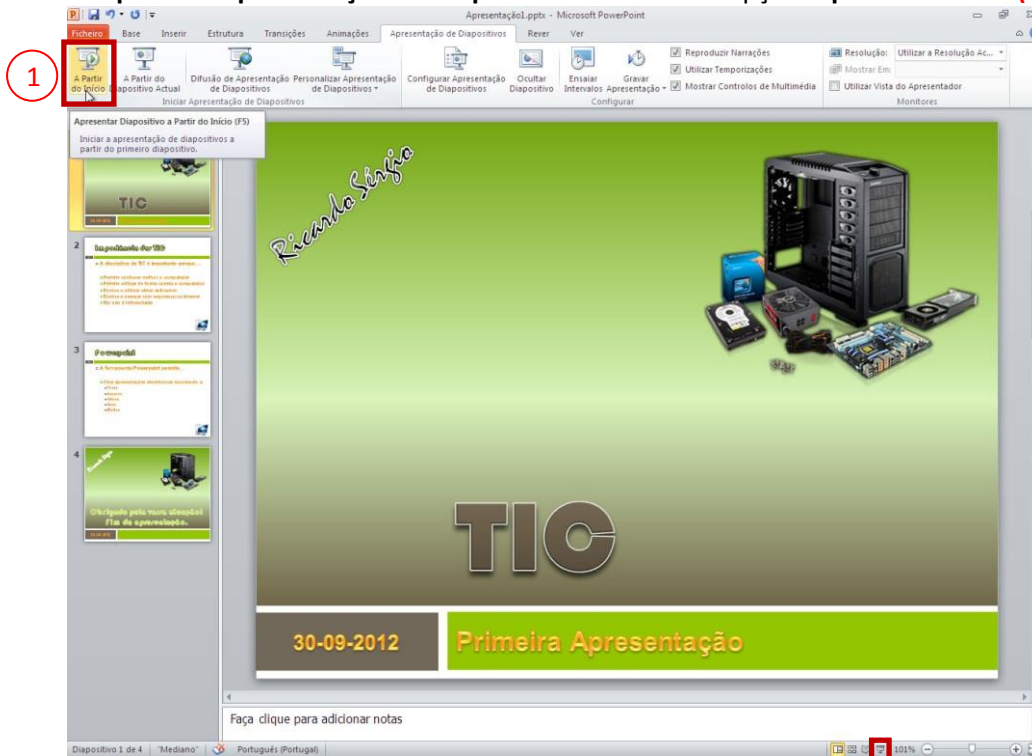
Apresentação1.pptx - Microsoft PowerPoint

Ficheiro | Base | Inserir | Estrutura | Transições | Animações | Apresentação de Diapositivos | Rever | Ver

1

A Partir do Início | A Partir do Diapositivo Actual | Difusão de Apresentação de Diapositivos | Personalizar Apresentação de Diapositivos | Iniciar Apresentação de Diapositivos

Configurar Apresentação de Diapositivos | Ocultar Diapositivo | Ensaiar Intervalos | Gravar Apresentação | Reproduzir Narrações | Utilizar Temporizações | Mostrar Controlos de Multimédia | Configurar

Resolução: Utilizar a Resolução Ac... | Mostrar Em: | Utilizar Vista do Apresentador | Monitores

Apresentar Diapositivo a Partir do Início (F5)
Iniciar a apresentação de diapositivos a partir do primeiro diapositivo.

TIC

2 Importância das TIC

3 Powerpoint

4 Obrigado pela vossa atenção! Fim da apresentação.

Ricardo Sérgio

TIC

30-09-2012

Primeira Apresentação

Faça clique para adicionar notas

Diapositivo 1 de 4 | "Mediano" | Português (Portugal) | 101%